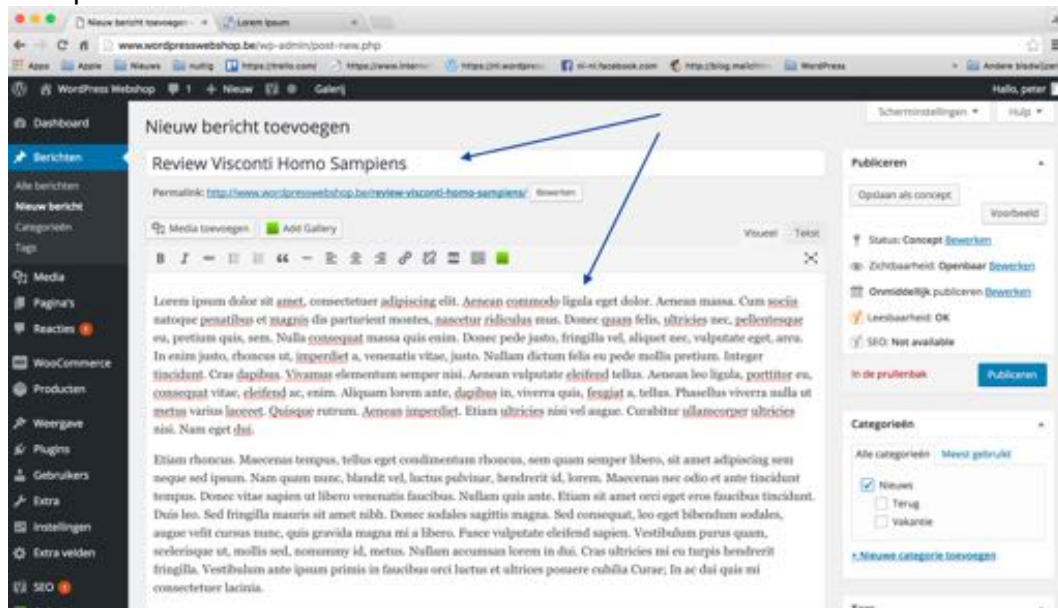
Nieuw bericht toevoegen · Lorem Ipsum

www.wordpresswebshop.be/wp-admin/post-new.php

Apps Apple Nieuws nuttig https://trello.com/ https://www.inter https://nl.wordpre nl-nl.facebook.com http://blog.mailchi WordPress Andere bladwijzers

WordPress Webshop 1 + Nieuw Galerij Hallo, peter

Dashboard
Berichten
Alle berichten
Nieuw bericht
Categorieën
Tags
Media
Pagina's
Reacties
WooCommerce
Producten
Weergave
Plugins
Gebruikers
Extra
Instellingen
Extra velden
SEO

Nieuw bericht toevoegen

Scherminstellingen Hulp

Review Visconti Homo Sampiens

Permalink: http://www.wordpresswebshop.be/review-visconti-homo-sampiens/ Bewerken

Media toevoegen Add Gallery

Visueel Tekst

Lorem ipsum dolor sit amet, consectetuer adipiscing elit. Aenean commodo ligula eget dolor. Aenean massa. Cum sociis natoque penatibus et magnis dis parturient montes, nascetur ridiculus mus. Donec quam felis, ultricies nec, pellentesque eu, pretium quis, sem. Nulla consequat massa quis enim. Donec pede justo, fringilla vel, aliquet nec, vulputate eget, arcu. In enim justo, rhoncus ut, imperdiet a, venenatis vitae, justo. Nullam dictum felis eu pede mollis pretium. Integer tincidunt. Cras dapibus. Vivamus elementum semper nisi. Aenean vulputate eleifend tellus. Aenean leo ligula, porttitor eu, consequat vitae, eleifend ac, enim. Aliquam lorem ante, dapibus in, viverra quis, feugiat a, tellus. Phasellus viverra nulla ut metus varius laoreet. Quisque rutrum. Aenean imperdiet. Etiam ultricies nisi vel augue. Curabitur ullamcorper ultricies nisi. Nam eget dui.

Etiam rhoncus. Maecenas tempus, tellus eget condimentum rhoncus, sem quam semper libero, sit amet adipiscing sem neque sed ipsum. Nam quam nunc, blandit vel, luctus pulvinar, hendrerit id, lorem. Maecenas nec odio et ante tincidunt tempus. Donec vitae sapien ut libero venenatis faucibus. Nullam quis ante. Etiam sit amet orci eget eros faucibus tincidunt. Duis leo. Sed fringilla mauris sit amet nibh. Donec sodales sagittis magna. Sed consequat, leo eget bibendum sodales, augue velit cursus nunc, quis gravida magna mi a libero. Fusce vulputate eleifend sapien. Vestibulum purus quam, scelerisque ut, mollis sed, nonummy id, metus. Nullam accumsan lorem in dui. Cras ultricies mi eu turpis hendrerit fringilla. Vestibulum ante ipsum primis in faucibus orci luctus et ultrices posuere cubilia Curae; In ac dui quis mi consectetuer lacinia.

Publiceren
Opslaan als concept
Voorbeeld
Status: Concept Bewerken
Zichtbaarheid: Openbaar Bewerken
Onmiddellijk publiceren Bewerken
Leesbaarheid: OK
SEO: Not available
In de prullenbak
Publiceren

Categorieën
Alle categorieën Meest gebruikt
Nieuws
Terug
Vakantie
+ Nieuwe categorie toevoegen